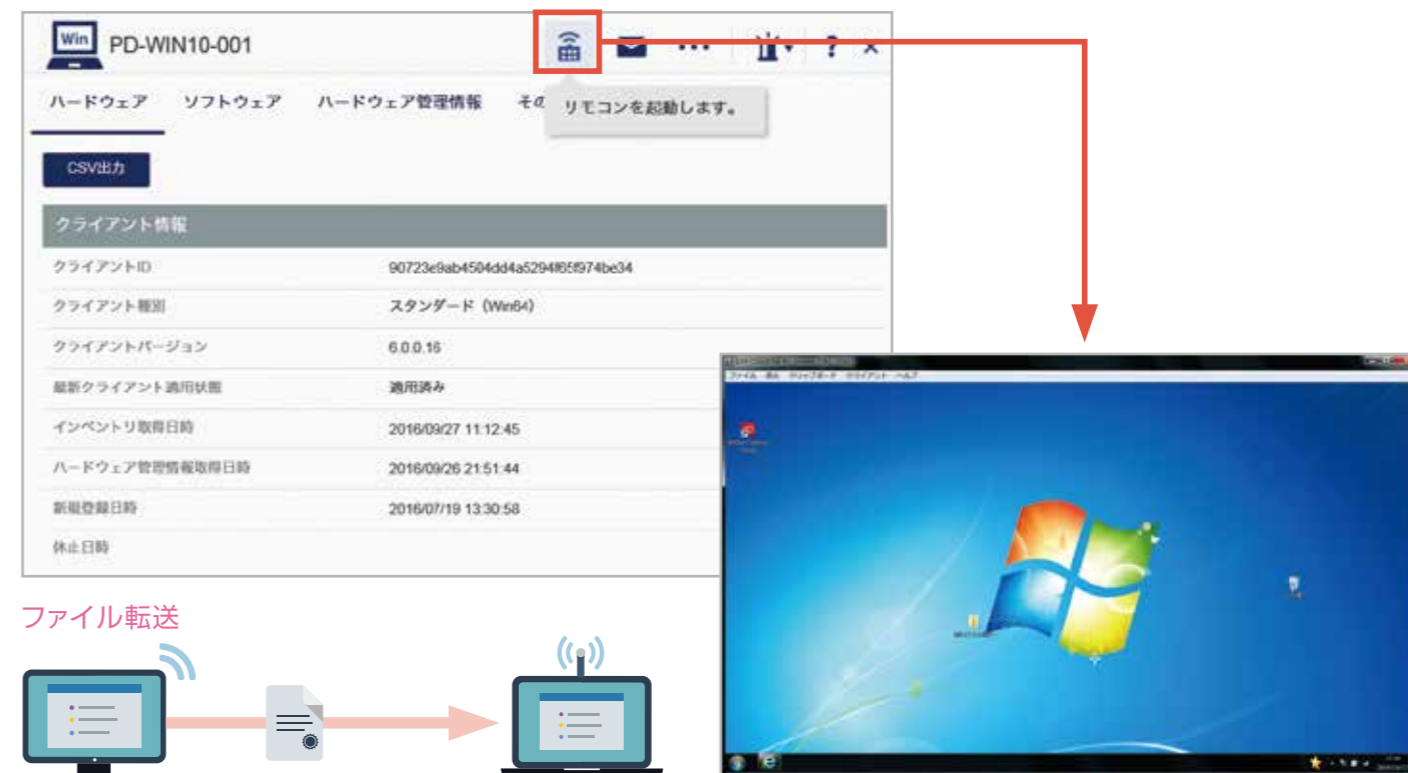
Win

PD-WIN10-001

ハードウェア　ソフトウェア　ハードウェア管理情報　その

リモコンを起動します。

CSV出力

クライアント情報

| | |
|---|---|
| クライアントID | 90723e9ab4504dd4a5294f65f974be34 |
| クライアント種別 | スタンダード（Win64） |
| クライアントバージョン | 6.0.0.16 |
| 最新クライアント適用状態 | 適用済み |
| インベントリ取得日時 | 2016/09/27 11:12:45 |
| ハードウェア管理情報取得日時 | 2016/09/26 21:51:44 |
| 新規登録日時 | 2016/07/19 13:30:58 |
| 休止日時 | |

ファイル　表示　クリップボード　クライアント　ヘルプ

ファイル転送